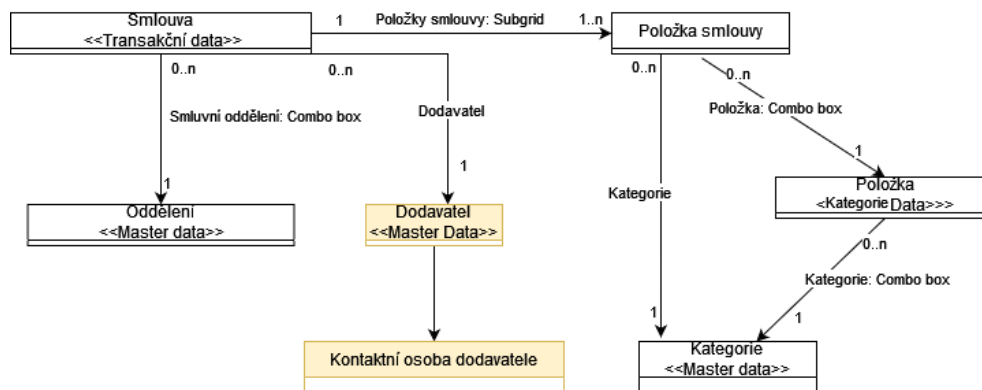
Smlouva
<<Transakční data>>

1
Položky smlouvy: Subgrid
1..n

Položka smlouvy

0..n
0..n
Smluvní oddělení: Combo box
Dodavatel
1
1

Oddělení
<<Master data>>

Dodavatel
<<Master Data>>

Kontaktní osoba dodavatele

0..n
0..n
Položka: Combo box
1
Kategorie

Položka
<<Kategorie Data>>>

0..n
Kategorie: Combo box
1
1

Kategorie
<<Master data>>